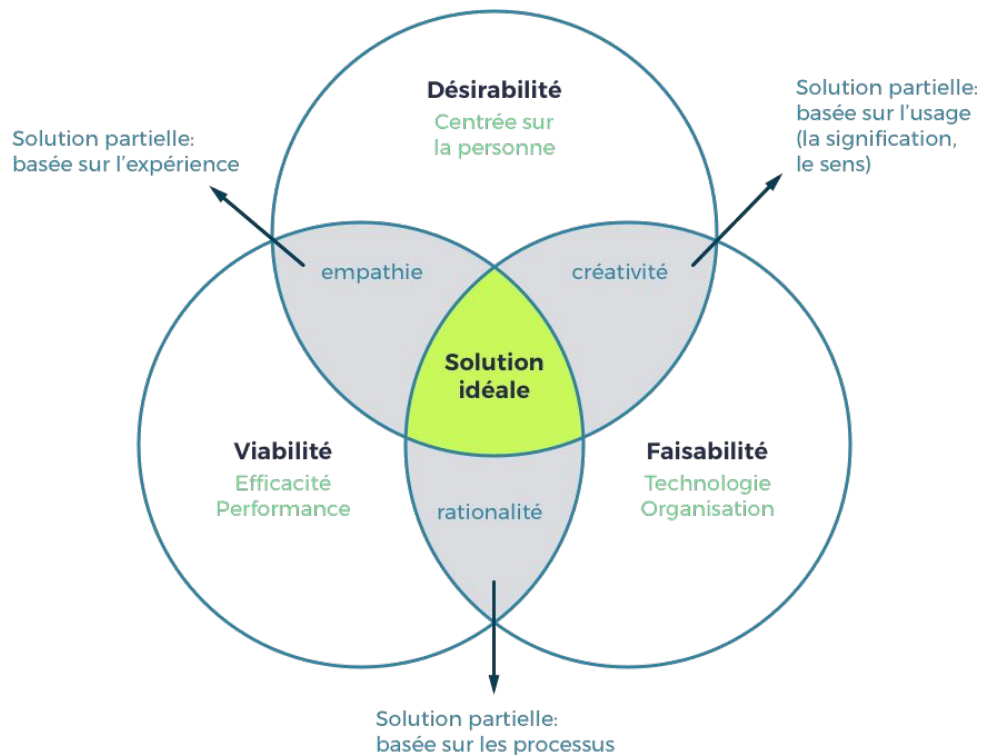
Désirabilité
Centrée sur la personne

Solution partielle: basée sur l'expérience

Solution partielle: basée sur l'usage (la signification, le sens)

empathie

créativité

Solution idéale

Viabilité
Efficacité
Performance

rationalité

Faisabilité
Technologie
Organisation

Solution partielle: basée sur les processus